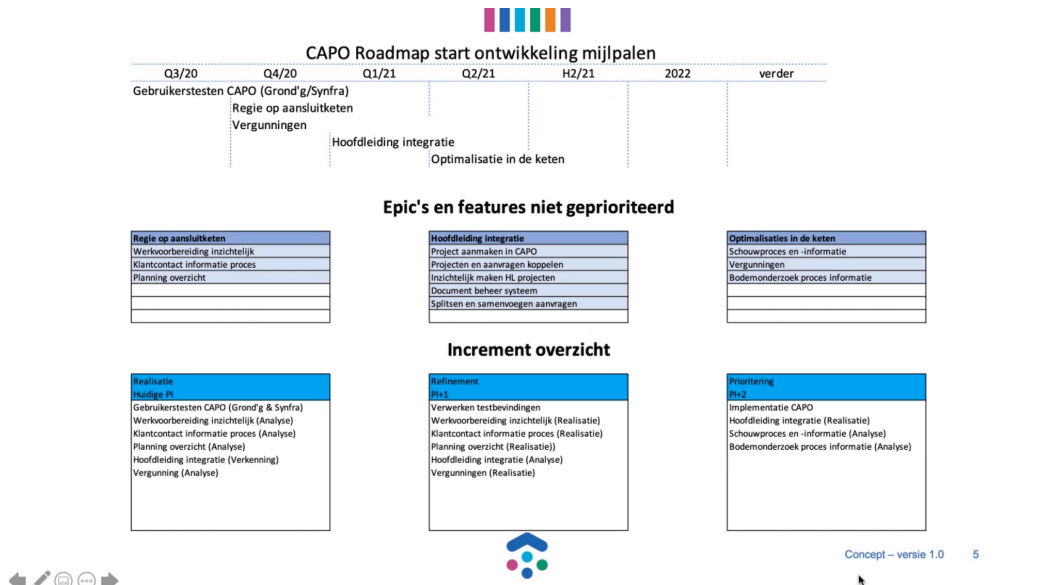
CAPO Roadmap start ontwikkeling mijlpalen

| Q3/20 | Q4/20 | Q1/21 | Q2/21 | H2/21 | 2022 | verder |
|---|---|---|---|---|---|---|

Gebruikerstesten CAPO (Grond'g/Synfra)
Regie op aansluitketen
Vergunningen
Hoofdleiding integratie
Optimalisatie in de keten

Epic's en features niet geprioriteerd

| Regie op aansluitketen |
|---|
| Werkvoorbereiding inzichtelijk |
| Klantcontact informatie proces |
| Planning overzicht |

| Hoofdleiding integratie |
|---|
| Project aanmaken in CAPO |
| Projecten en aanvragen koppelen |
| Inzichtelijk maken HL projecten |
| Document beheer systeem |
| Splitsen en samenvoegen aanvragen |

| Optimalisaties in de keten |
|---|
| Schouwproces en -informatie |
| Vergunningen |
| Bodemonderzoek proces informatie |

Increment overzicht

| Realisatie Huidige PI |
|---|
| Gebruikerstesten CAPO (Grond'g & Synfra) |
| Werkvoorbereiding inzichtelijk (Analyse) |
| Klantcontact informatie proces (Analyse) |
| Planning overzicht (Analyse) |
| Hoofdleiding integratie (Verkenning) |
| Vergunning (Analyse) |

| Refinement PI+1 |
|---|
| Verwerken testbevindingen |
| Werkvoorbereiding inzichtelijk (Realisatie) |
| Klantcontact informatie proces (Realisatie) |
| Planning overzicht (Realisatie)) |
| Hoofdleiding integratie (Analyse) |
| Vergunningen (Realisatie) |

| Prioritering PI+2 |
|---|
| Implementatie CAPO |
| Hoofdleiding integratie (Realisatie) |
| Schouwproces en -informatie (Analyse) |
| Bodemonderzoek proces informatie (Analyse) |

Concept – versie 1.0 5